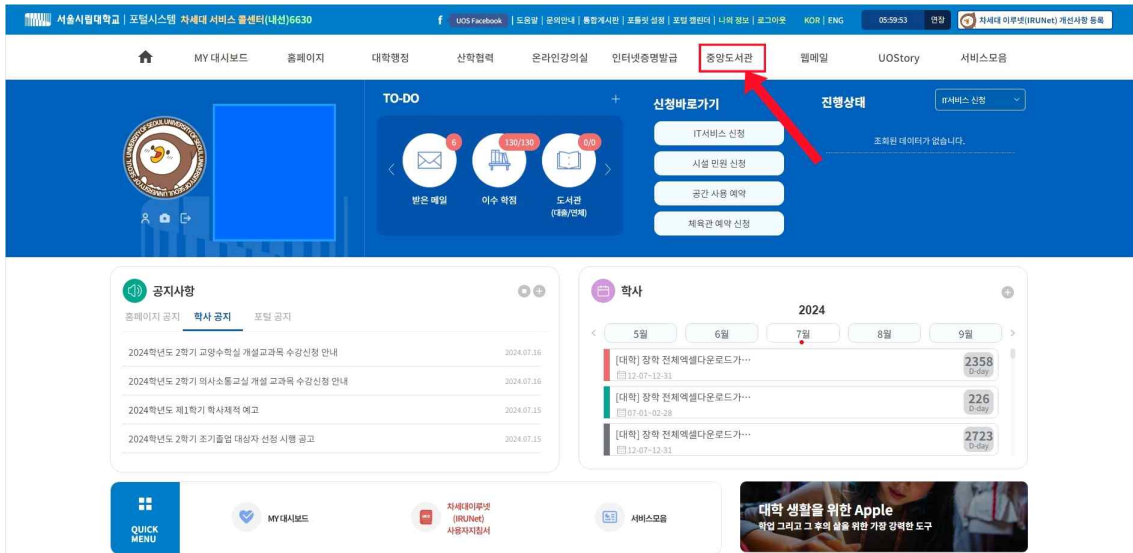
서울시립대학교 | 포털시스템 차세대 서비스 콜센터(내선)6630

UOS Facebook | 도움말 | 문의안내 | 통합게시판 | 포틀릿 설정 | 포털 캘린더 | 나의 정보 | 로그아웃 KOR | ENG 05:59:53 연장 차세대 이루넷(IRUNet) 개선사항 등록

MY 대시보드 홈페이지 대학행정 산학협력 온라인강의실 인터넷증명발급 중앙도서관 웹메일 UOStory 서비스모음

TO-DO

6 받은 메일
130/130 이수 학점
0/0 도서관 (대출/연체)

신청바로가기
IT서비스 신청
시설 민원 신청
공간 사용 예약
체육관 예약 신청

진행상태
IT서비스 신청
조회된 데이터가 없습니다.

공지사항
홈페이지 공지 학사 공지 포털 공지

2024학년도 2학기 교양수학실 개설교과목 수강신청 안내 2024.07.16
2024학년도 2학기 의사소통교실 개설 교과목 수강신청 안내 2024.07.16
2024학년도 제1학기 학사제적 예고 2024.07.15
2024학년도 2학기 조기졸업 대상자 선정 시행 공고 2024.07.15

학사
2024
5월 6월 7월 8월 9월

[대학] 장학 전체엑셀다운로드가… 12-07~12-31 2358 D-day
[대학] 장학 전체엑셀다운로드가… 07-01~02-28 226 D-day
[대학] 장학 전체엑셀다운로드가… 12-07~12-31 2723 D-day

QUICK MENU
MY 대시보드
차세대이루넷 (IRUNet) 사용자지침서
서비스모음

대학 생활을 위한 Apple
학업 그리고 그 후의 삶을 위한 가장 강력한 도구